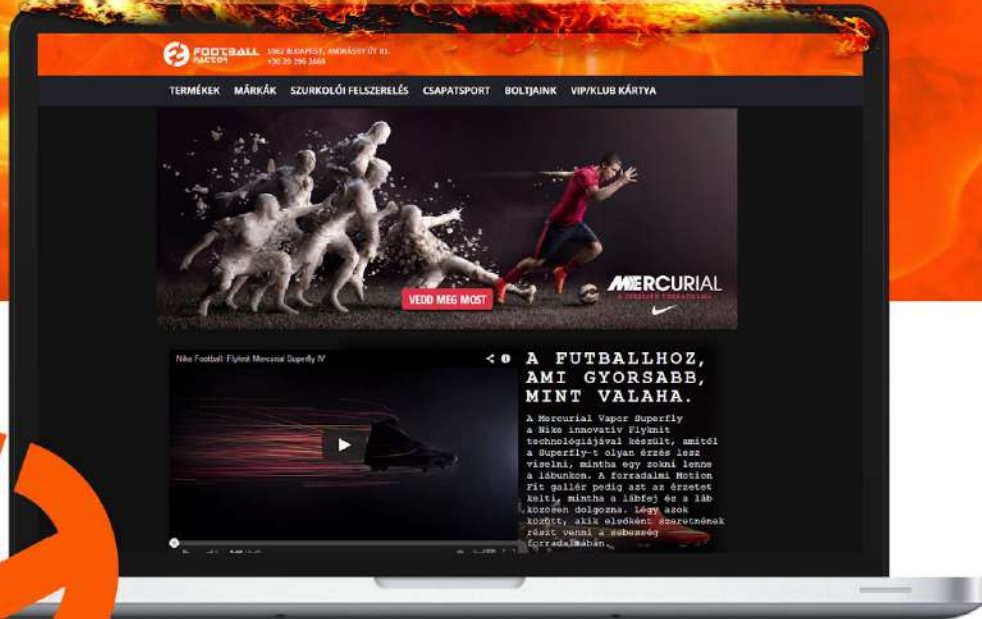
FOOTBALL FACTORY 1062 BUDAPEST, ANDRÁSSY ÚT 81. +36 30 296 1669

TERMÉKEK MÁRKÁK SZURKOLÓI FELSZERELÉS CSAPATSPORT BOLTJAINK VIP/KLUB KÁRTYA

VEDD MEG MOST

MERCURIAL

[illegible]

Nike Football: Flyknit Mercurial Superfly IV

A FUTBALLHOZ, AMI GYORSABB, MINT VALAHA.

A Mercurial Vapor Superfly a Nike innovatív Flyknit technológiájával készült, amitől a Superfly-t olyan érzés lesz viselni, mintha egy zokni lenne a lábunkon. A forradalmi Motion Fit gallér pedig azt az érzetet kelti, mintha a lábfej és a láb közösen dolgozna. Légy azok között, akik elsőként szeretnének részt venni a sebesség forradalmában.